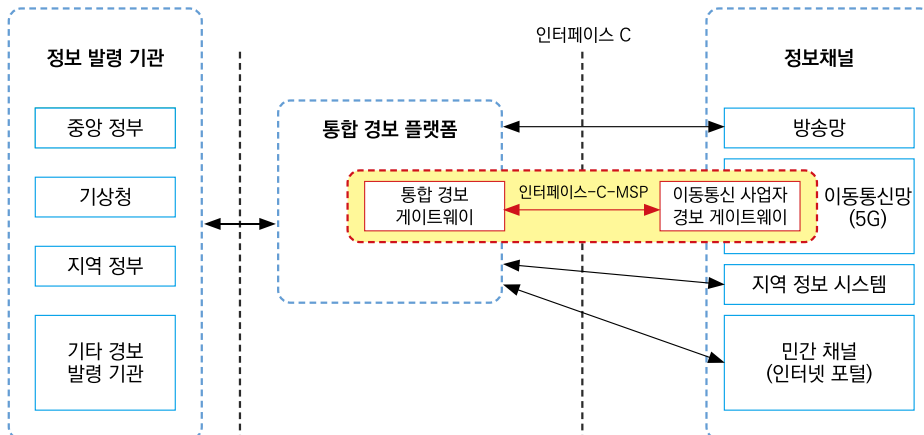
정보 발령 기관

중앙 정부

기상청

지역 정부

기타 경보 발령 기관

인터페이스 C

통합 경보 플랫폼

통합 경보 게이트웨이

인터페이스-C-MSP

이동통신 사업자 경보 게이트웨이

정보채널

방송망

이동통신망 (5G)

지역 정보 시스템

민간 채널 (인터넷 포털)